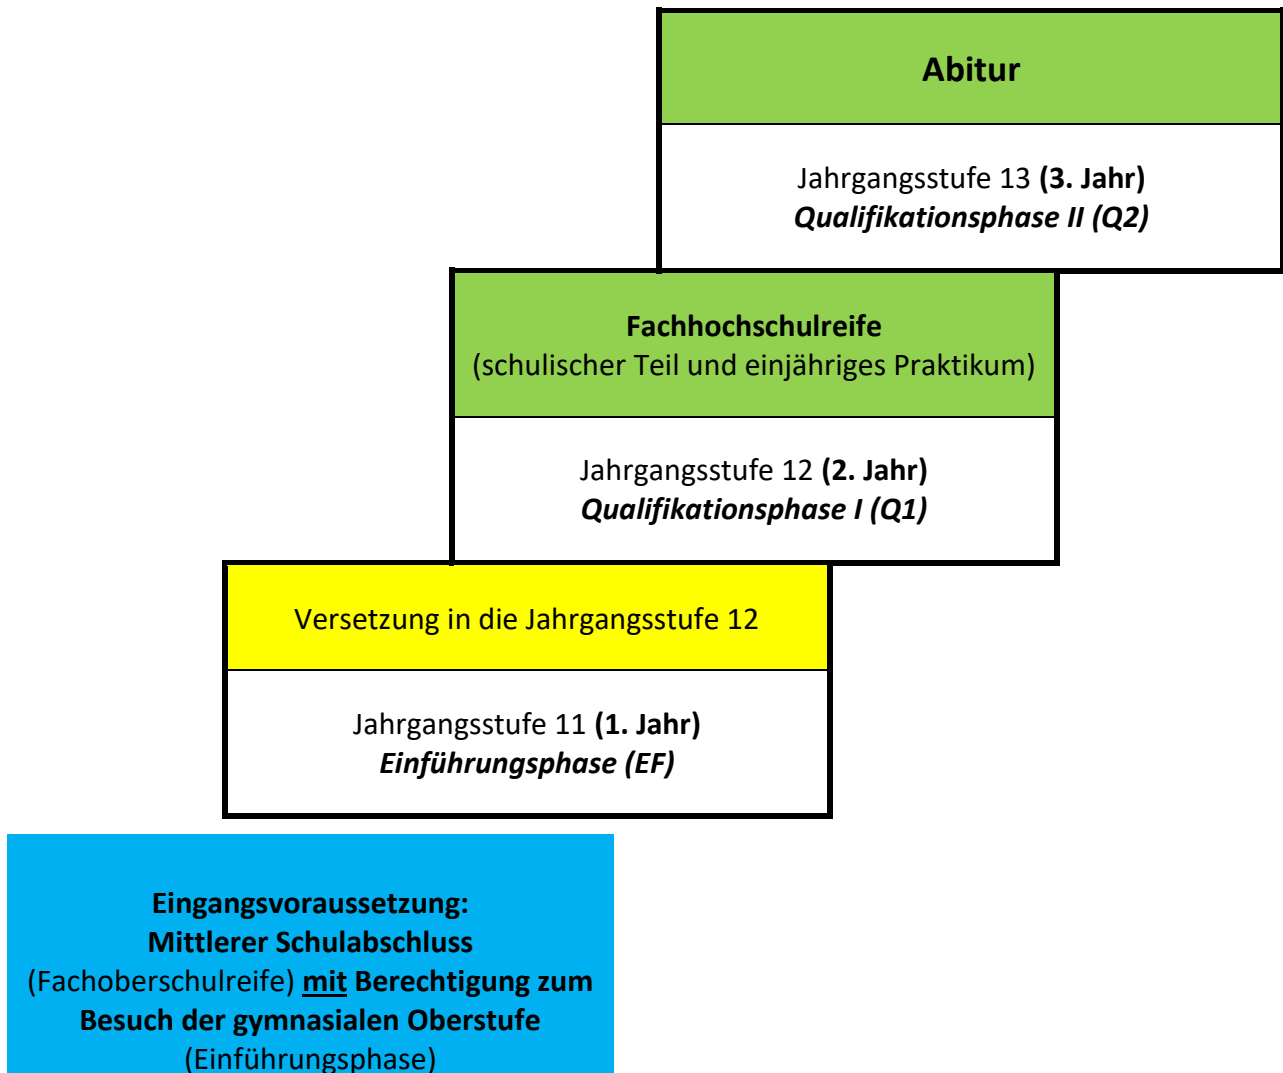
Abitur

Jahrgangsstufe 13 (3. Jahr)
Qualifikationsphase II (Q2)

Fachhochschulreife
(schulischer Teil und einjähriges Praktikum)

Jahrgangsstufe 12 (2. Jahr)
Qualifikationsphase I (Q1)

Versetzung in die Jahrgangsstufe 12

Jahrgangsstufe 11 (1. Jahr)
Einführungsphase (EF)

Eingangsvoraussetzung:
Mittlerer Schulabschluss
(Fachoberschulreife) mit Berechtigung zum Besuch der gymnasialen Oberstufe
(Einführungsphase)